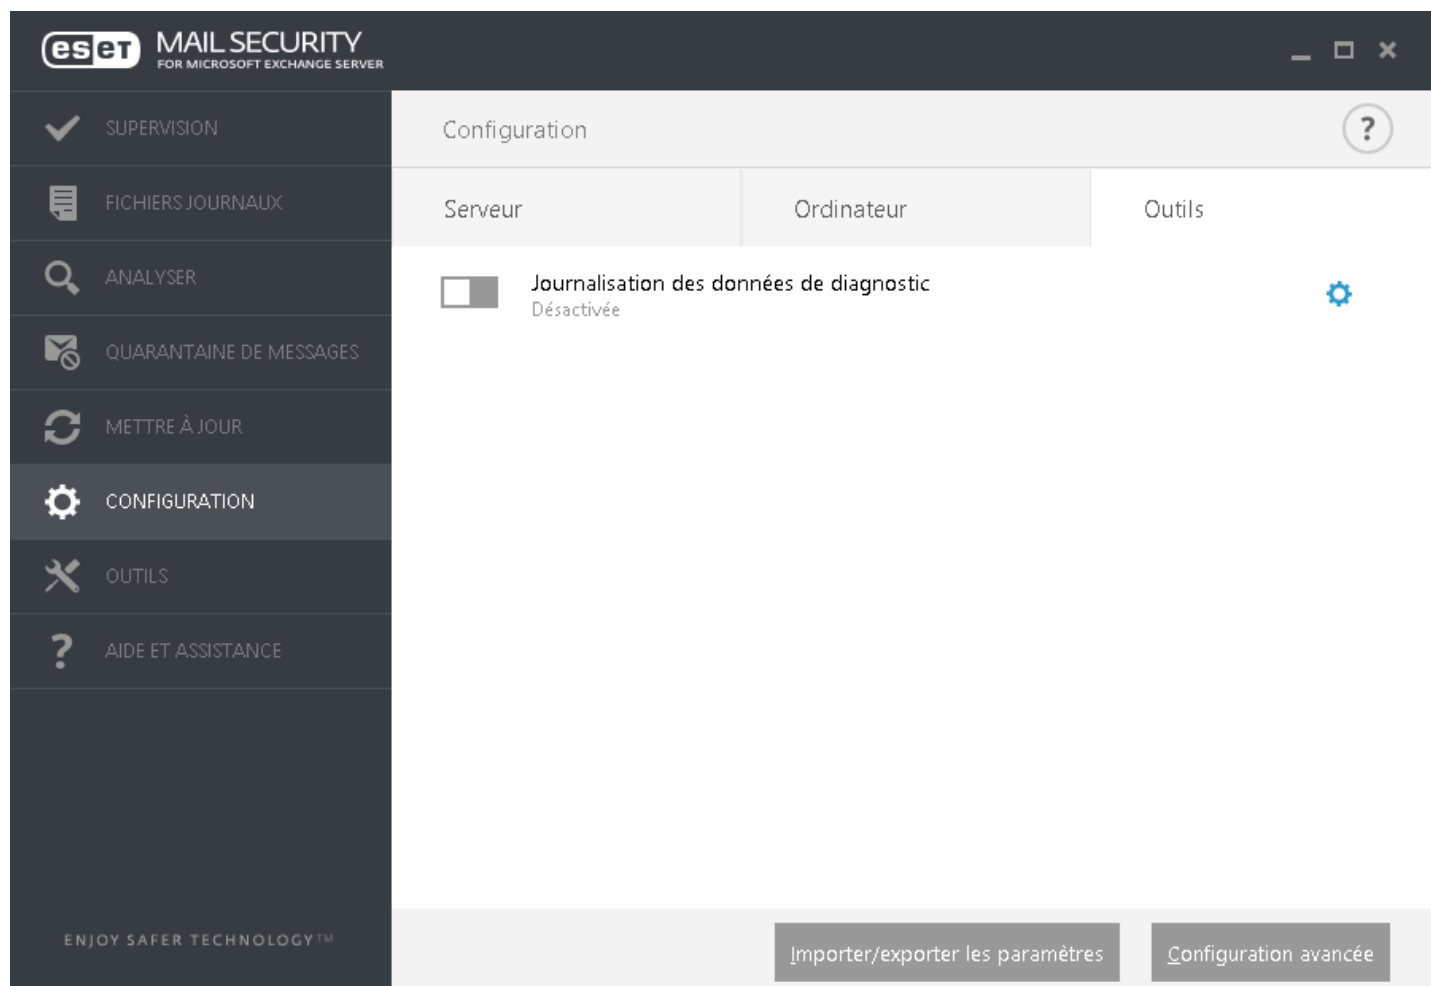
eset MAIL SECURITY
FOR MICROSOFT EXCHANGE SERVER

SUPERVISION
FICHIERS JOURNAUX
ANALYSER
QUARANTAINE DE MESSAGES
METTRE À JOUR
CONFIGURATION
OUTILS
AIDE ET ASSISTANCE

ENJOY SAFER TECHNOLOGY™

Configuration

?

Serveur
Ordinateur
Outils

Journalisation des données de diagnostic
Désactivée

Importer/exporter les paramètres
Configuration avancée